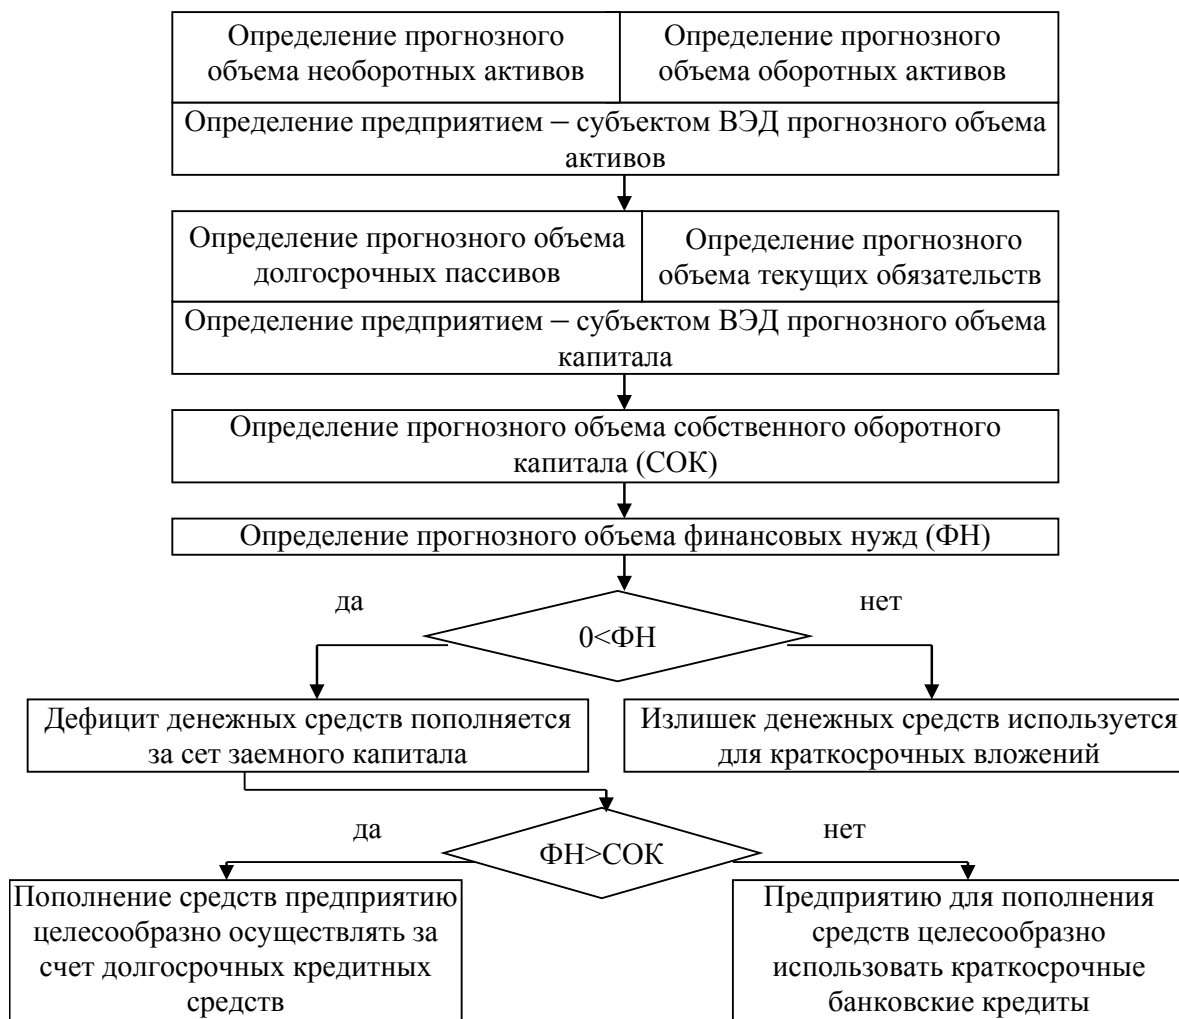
Определение прогнозного объема необоротных активов

Определение прогнозного объема оборотных активов

Определение предприятием – субъектом ВЭД прогнозного объема активов

Определение прогнозного объема долгосрочных пассивов

Определение прогнозного объема текущих обязательств

Определение предприятием – субъектом ВЭД прогнозного объема капитала

Определение прогнозного объема собственного оборотного капитала (СОК)

Определение прогнозного объема финансовых нужд (ФН)

да

нет

0<ФН

Дефицит денежных средств пополняется за сет заемного капитала

Излишек денежных средств используется для краткосрочных вложений

да

нет

ФН>СОК

Пополнение средств предприятию целесообразно осуществлять за счет долгосрочных кредитных средств

Предприятию для пополнения средств целесообразно использовать краткосрочные банковские кредиты